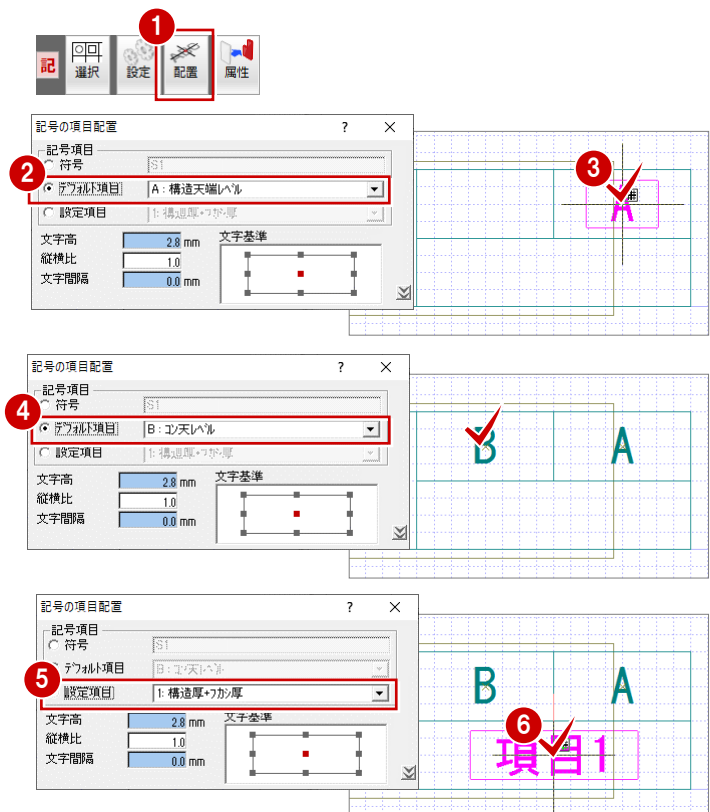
記 選択 設定 配置 属性

1

記号の項目配置 ? ×

記号項目
符号 S1
2
デフォルト項目 A：構造天端レベル
設定項目 1: 構造厚+フカシ厚
文字高 2.8 mm
縦横比 1.0
文字間隔 0.0 mm
文字基準

3
A

記号の項目配置 ? ×

記号項目
符号 S1
4
デフォルト項目 B：コン天レベル
設定項目 1: 構造厚+フカシ厚
文字高 2.8 mm
縦横比 1.0
文字間隔 0.0 mm
文字基準

B A

記号の項目配置 ? ×

記号項目
符号 S1
デフォルト項目 B：コン天レベル
5
設定項目 1: 構造厚+フカシ厚
文字高 2.8 mm
縦横比 1.0
文字間隔 0.0 mm
文字基準

B A
6
項目1